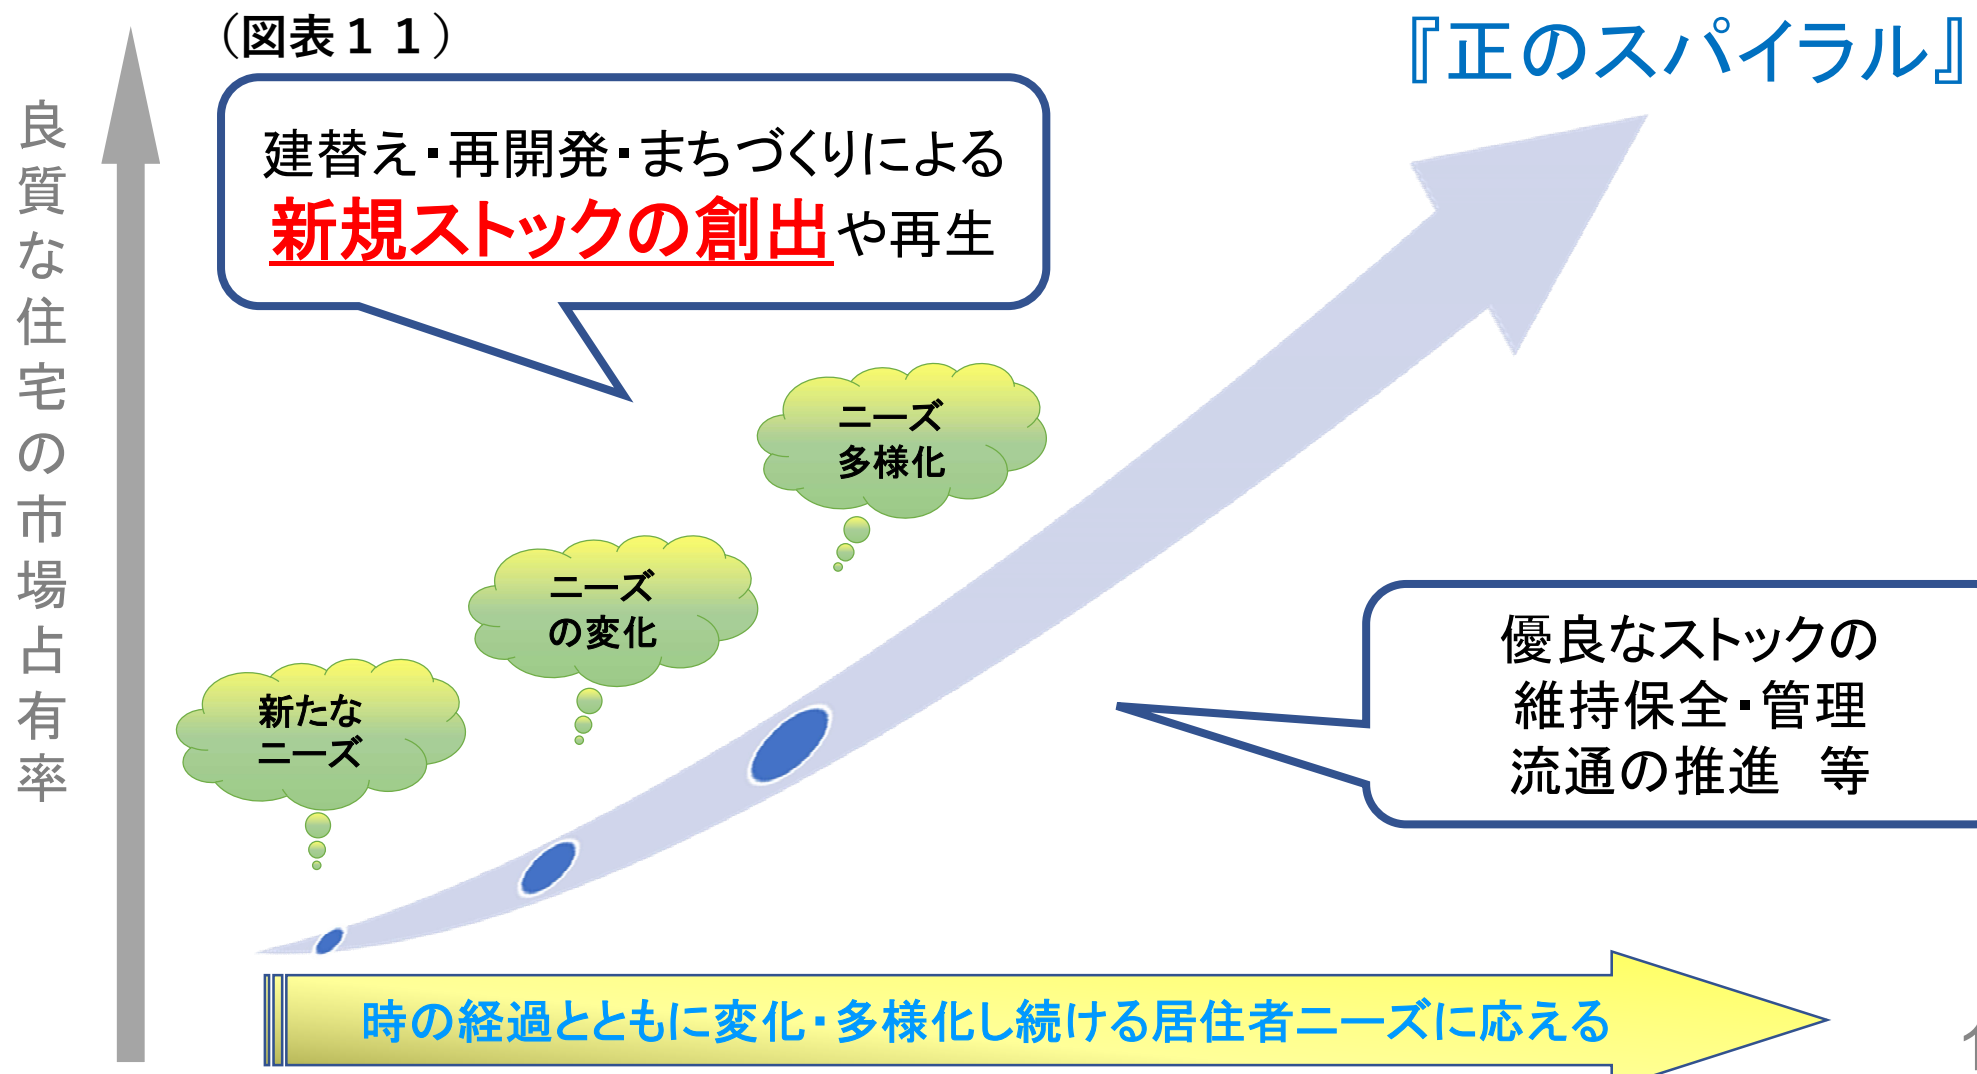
（図表１１）

『正のスパイラル』

良質な住宅の市場占有率

建替え･再開発･まちづくりによる
新規ストックの創出や再生

ニーズ
多様化

ニーズ
の変化

新たな
ニーズ

優良なストックの
維持保全･管理
流通の推進　等

時の経過とともに変化･多様化し続ける居住者ニーズに応える